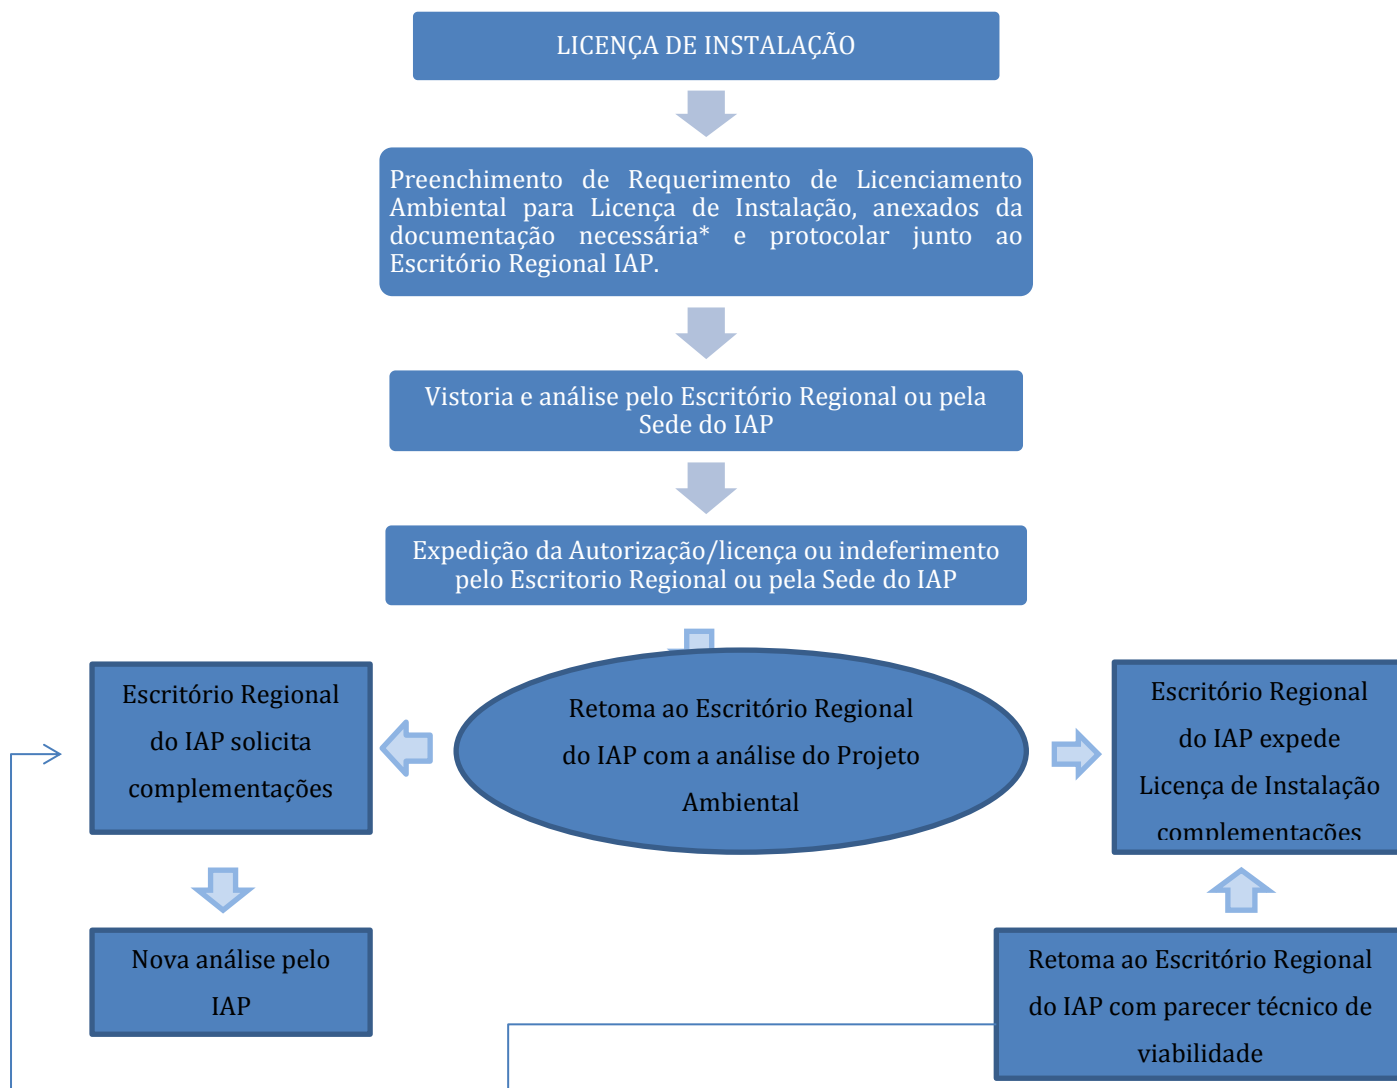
LICENÇA DE INSTALAÇÃO

Preenchimento de Requerimento de Licenciamento Ambiental para Licença de Instalação, anexados da documentação necessária* e protocolar junto ao Escritório Regional IAP.

Vistoria e análise pelo Escritório Regional ou pela Sede do IAP

Expedição da Autorização/licença ou indeferimento pelo Escritorio Regional ou pela Sede do IAP

Escritório Regional do IAP solicita complementações

Retoma ao Escritório Regional do IAP com a análise do Projeto Ambiental

Escritório Regional do IAP expede Licença de Instalação complementações

Nova análise pelo IAP

Retoma ao Escritório Regional do IAP com parecer técnico de viabilidade